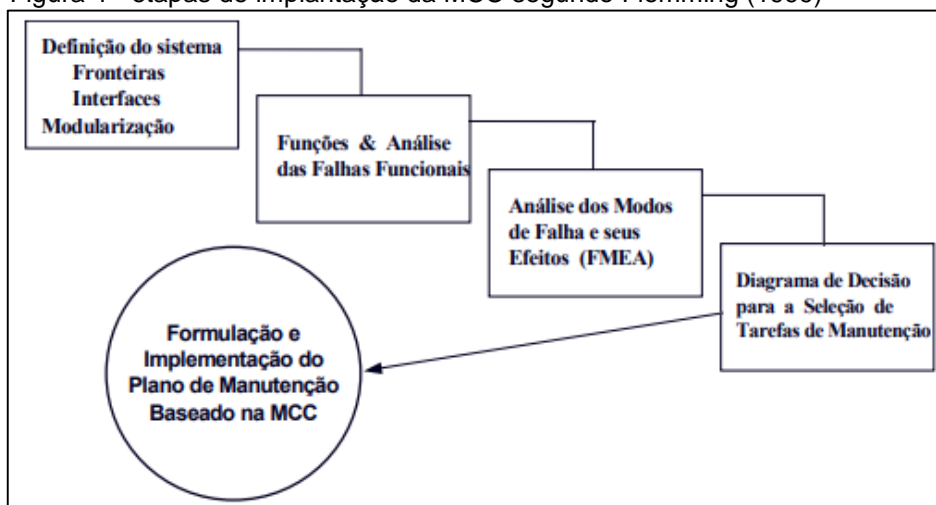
Figura 1 - etapas de implantação da MCC segundo Flemming (1999)

Definição do sistema
Fronteiras
Interfaces
Modularização

Funções & Análise das Falhas Funcionais

Análise dos Modos de Falha e seus Efeitos (FMEA)

Diagrama de Decisão para a Seleção de Tarefas de Manutenção

Formulação e Implementação do Plano de Manutenção Baseado na MCC